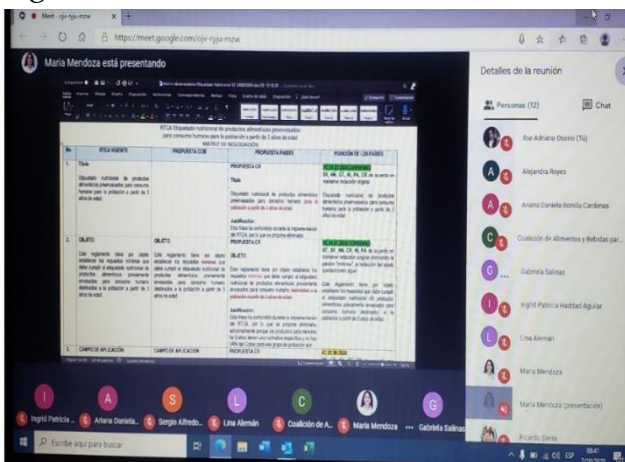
Meet - ojv-rjja-mzw

https://meet.google.com/ojv-rjja-mzw

Maria Mendoza está presentando

RTCA Etiquetado nutricional de productos alimenticios preenvasados para consumo humano para la población a partir de 3 años de edad
MATRIZ DE NEGOCIACIÓN

| No. | RTCA VIGENTE | PROPUESTA CCIE | PROPUESTA PAISES | POSICIÓN DE LOS PAISES |
|---|---|---|---|---|
| 1. | Título Etiquetado nutricional de productos alimenticios preenvasados para consumo humano para la población a partir de 3 años de edad. | | PROPUESTA CR Título Etiquetado nutricional de productos alimenticios preenvasados para consumo humano para la población a partir de 3 años de edad. Justificación: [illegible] | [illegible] |
| 2. | OBJETO Este reglamento tiene por objeto establecer los requisitos mínimos que debe cumplir el etiquetado nutricional de productos alimenticios preenvasados para consumo humano destinados a la población a partir de 3 años de edad. | OBJETO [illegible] | PROPUESTA CR OBJETO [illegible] Justificación: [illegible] | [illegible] |
| 3. | CAMPO DE APLICACIÓN | CAMPO DE APLICACIÓN | PROPUESTA CR | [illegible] |

Detalles de la reunión

Personas (12)

Chat

Eve Adriana Osorio (Tú)

Alejandra Reyes

Ariana Daniela Bonilla Cardenas

Coalición de Alimentos y Bebidas par...

Gabriela Salinas

Ingrid Patricia Haddad Aguilar

Lina Alemán

Maria Mendoza

Maria Mendoza (presentación)

Ricardo Sierra

Ingrid Patricia ...

Ariana Daniela...

Sergio Alfredo...

Lina Alemán

Coalición de A...

Maria Mendoza

Gabriela Salinas

Escribe aquí para buscar

ESP

08:47
7/10/2020